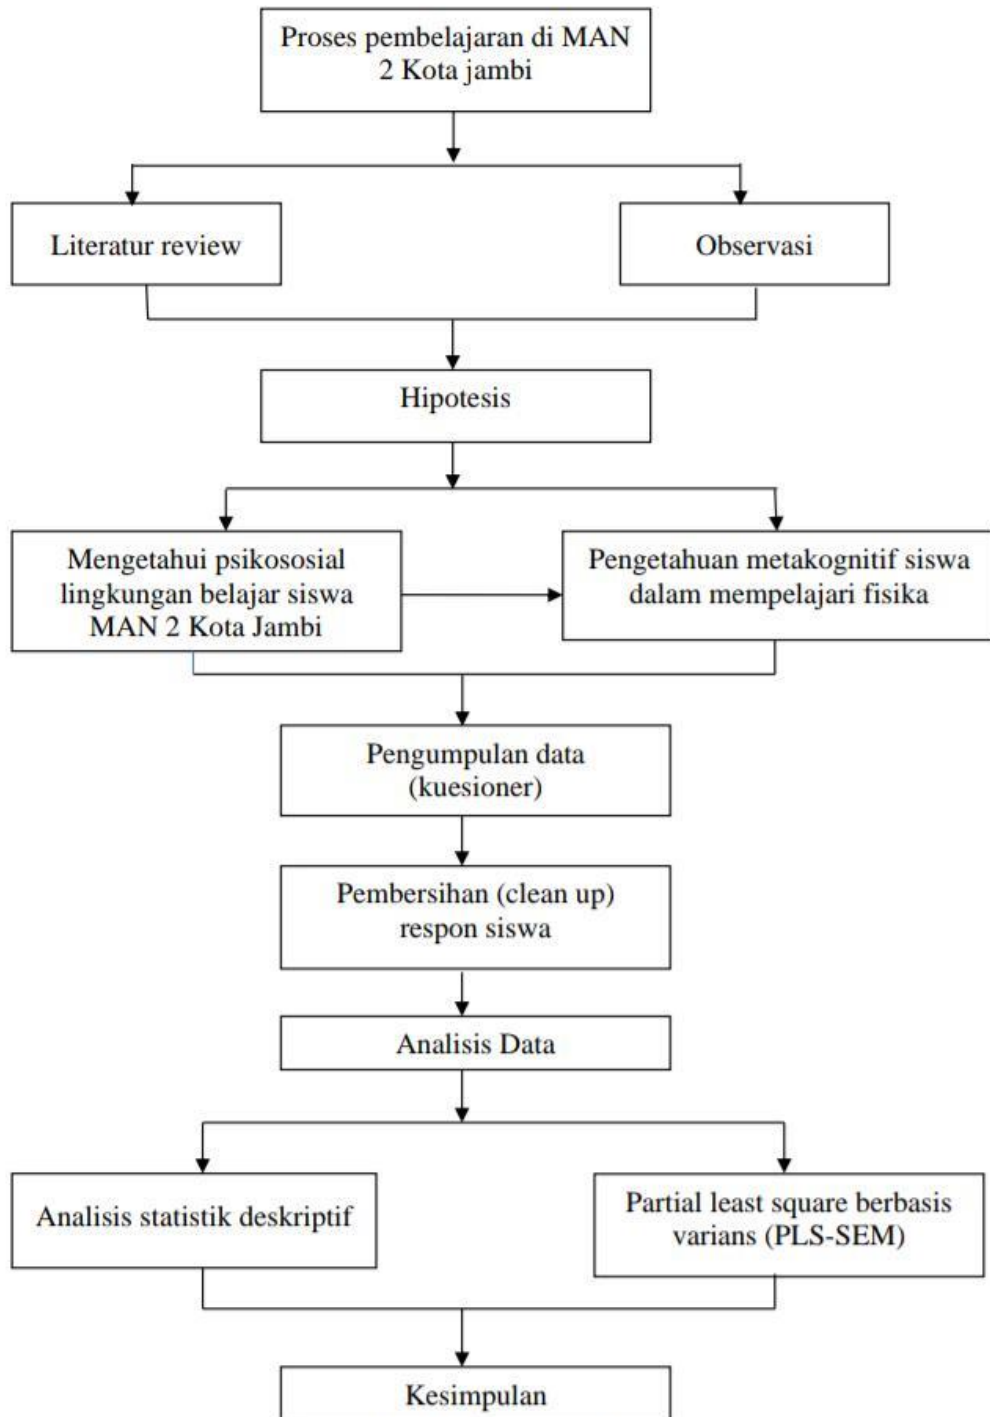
Proses pembelajaran di MAN 2 Kota jambi

Literatur review

Observasi

Hipotesis

Mengetahui psikososial lingkungan belajar siswa MAN 2 Kota Jambi

Pengetahuan metakognitif siswa dalam mempelajari fisika

Pengumpulan data (kuesioner)

Pembersihan (clean up) respon siswa

Analisis Data

Analisis statistik deskriptif

Partial least square berbasis varians (PLS-SEM)

Kesimpulan